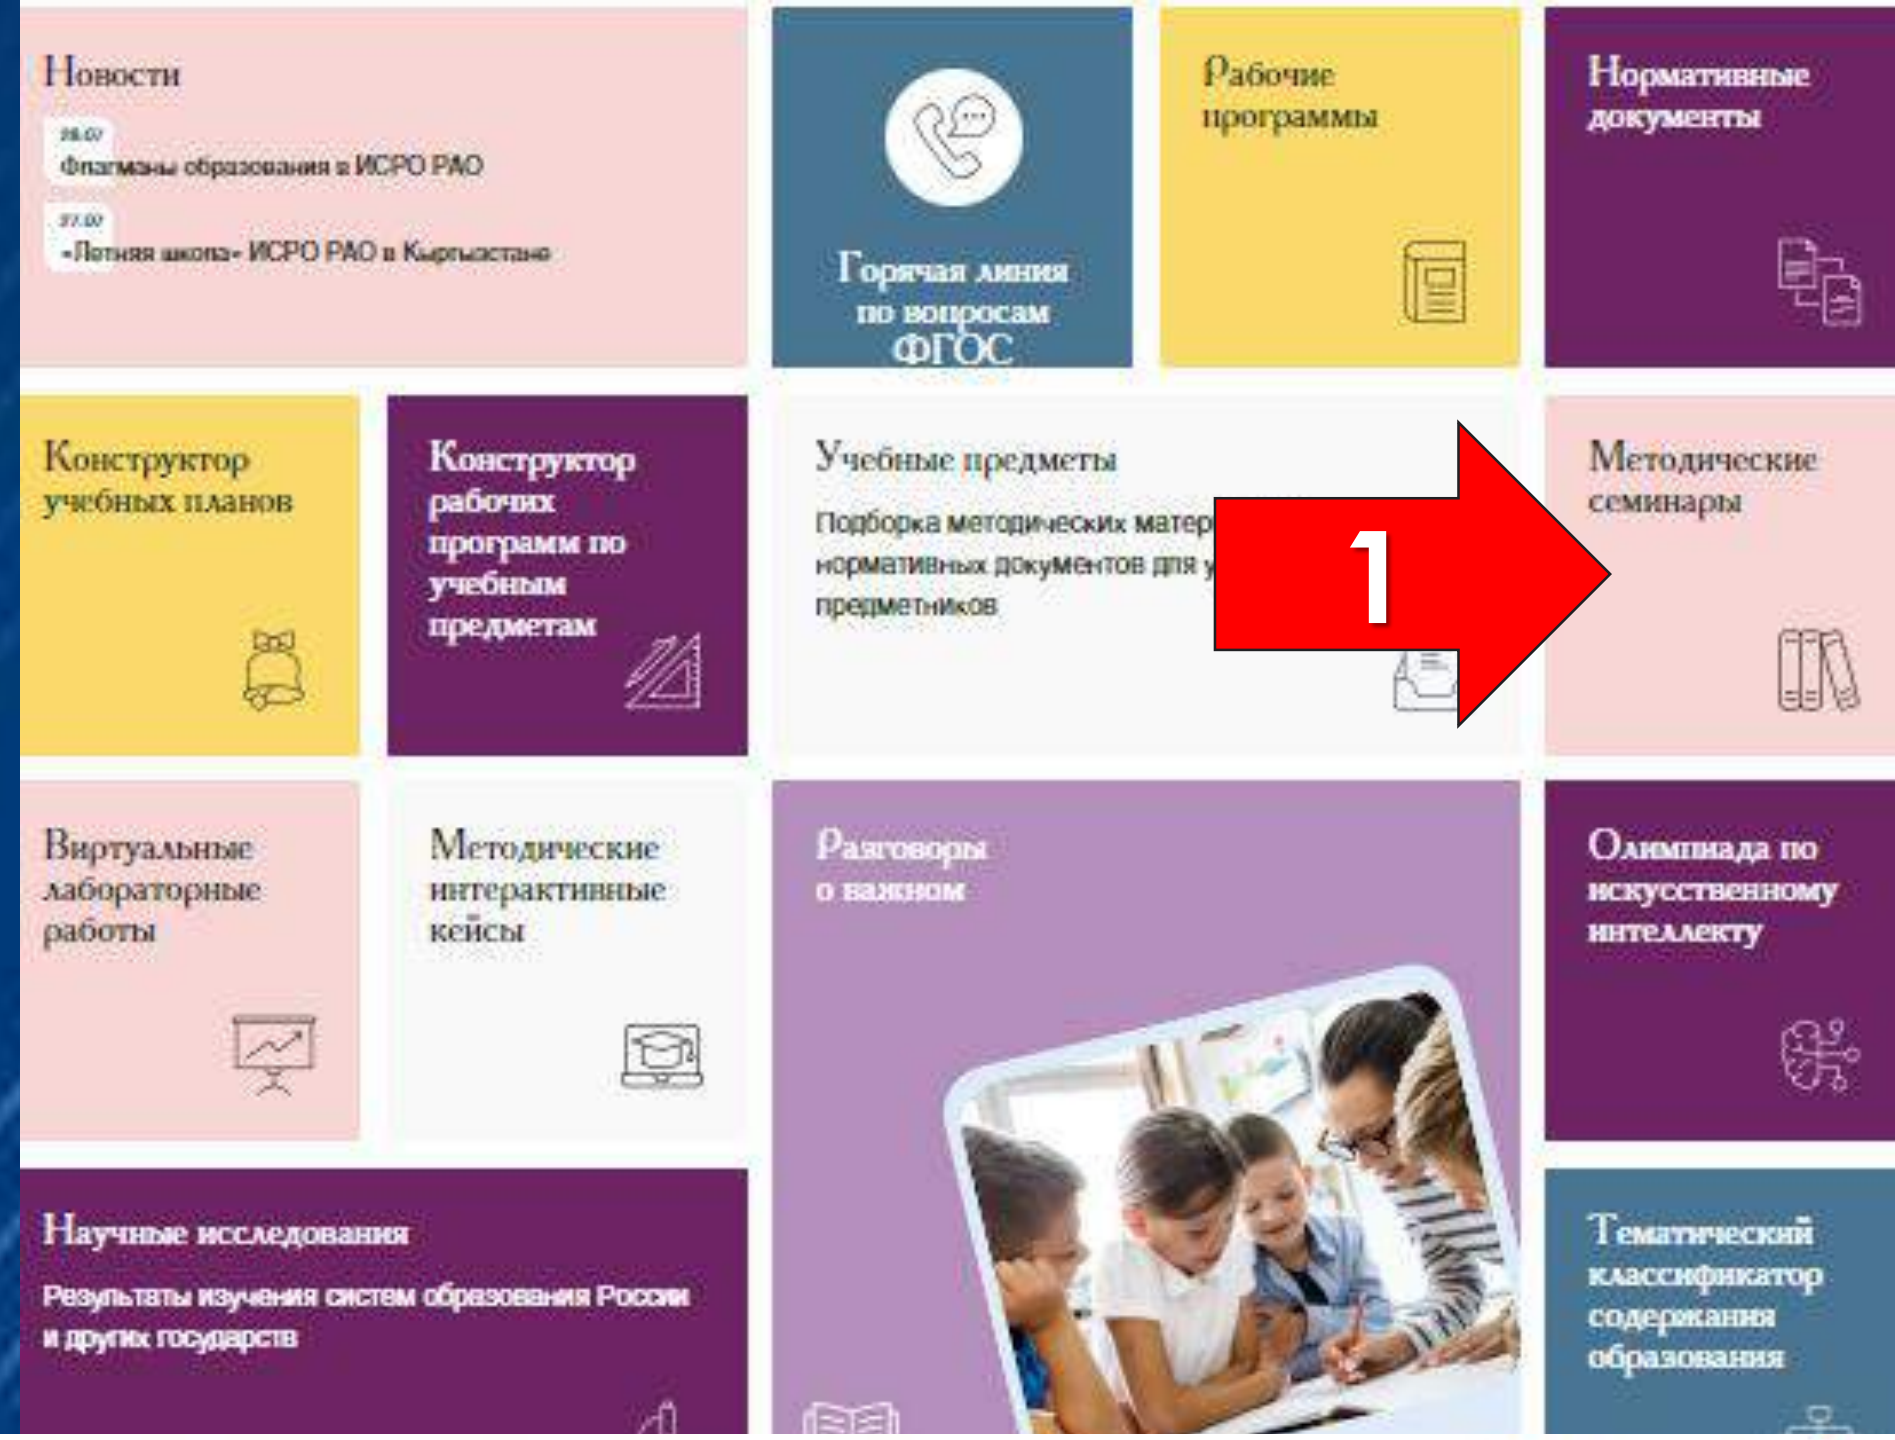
Новости

28.07
Флагманы образования в ИСРО РАО

27.07
«Летняя школа» ИСРО РАО в Кыргызстане

Горячая линия по вопросам ФГОС

Рабочие программы

Нормативные документы

Конструктор учебных планов

Конструктор рабочих программ по учебным предметам

Учебные предметы

Подборка методических матер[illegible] нормативных документов для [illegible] предметников

1

Методические семинары

Виртуальные лабораторные работы

Методические интерактивные кейсы

Разговоры о важном

Олимпиада по искусственному интеллекту

Научные исследования

Результаты изучения систем образования России и других государств

Тематический классификатор содержания образования